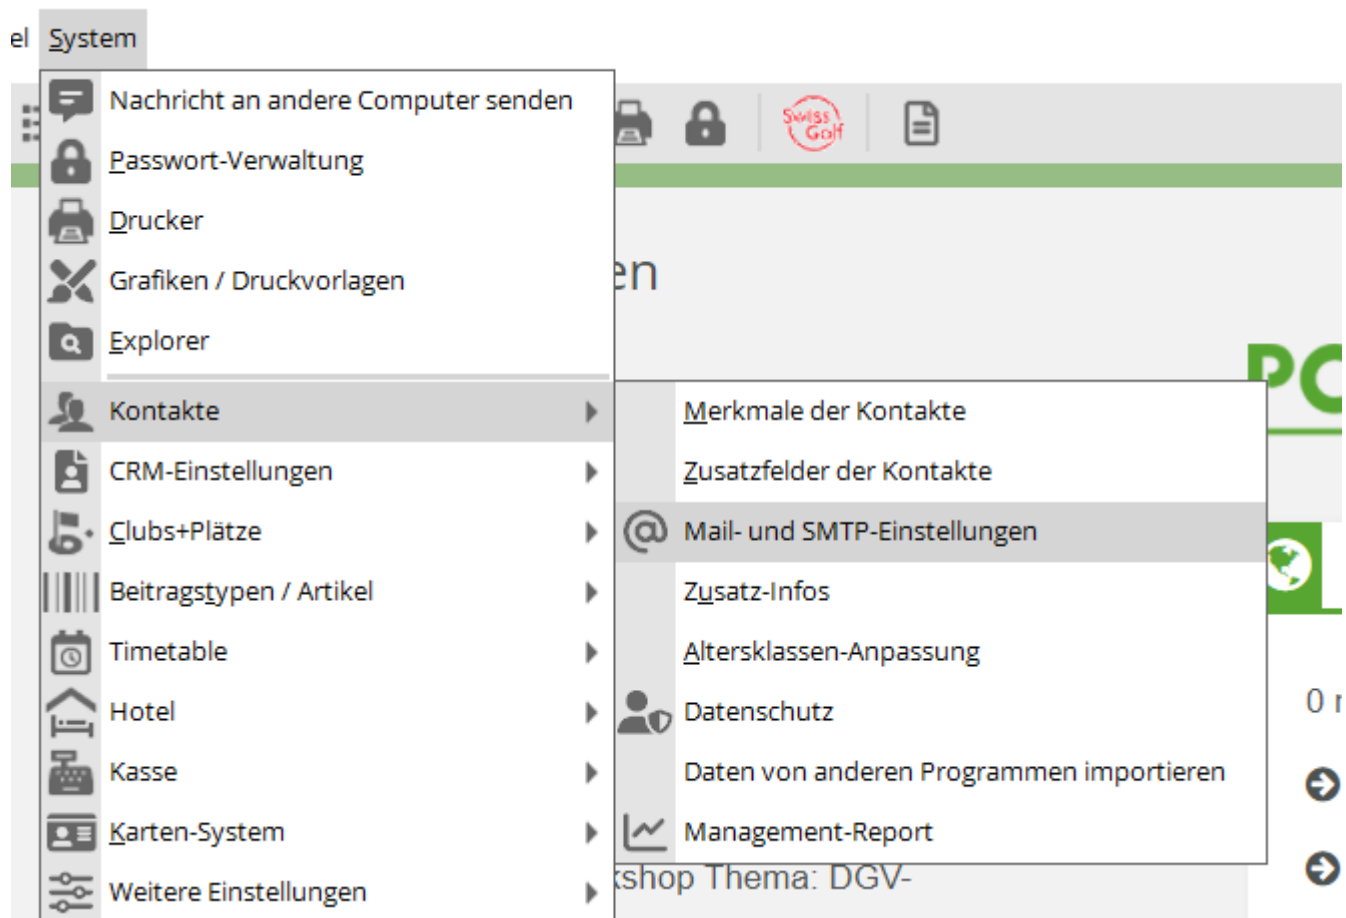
el System

Nachricht an andere Computer senden
Passwort-Verwaltung
Drucker
Grafiken / Druckvorlagen
Explorer
Kontakte
CRM-Einstellungen
Clubs+Plätze
Beitragstypen / Artikel
Timetable
Hotel
Kasse
Karten-System
Weitere Einstellungen

Merkmale der Kontakte
Zusatzfelder der Kontakte
Mail- und SMTP-Einstellungen
Zusatz-Infos
Altersklassen-Anpassung
Datenschutz
Daten von anderen Programmen importieren
Management-Report

Swiss Golf
en
PC
0 r
kshop Thema: DGV-